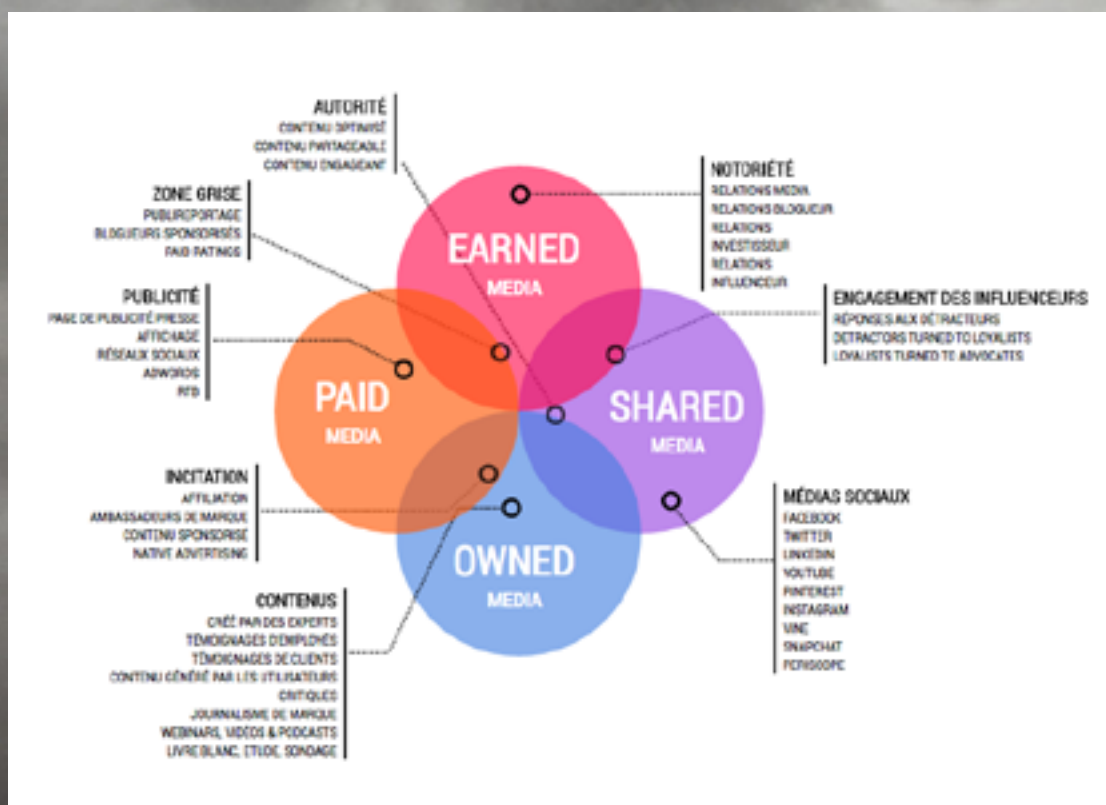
AUTORITÉ
CONTENU OPTIMISÉ
CONTENU PARTAGEABLE
CONTENU ENGAGEANT

ZONE GRISE
PUBLIREPORTAGE
BLOGUEURS SPONSORISÉS
PAID RATINGS

PUBLICITÉ
PAGE DE PUBLICITÉ PRESSE
AFFICHAGE
RÉSEAUX SOCIAUX
ADWORDS
RFD

INCITATION
AFFILIATION
AMBASSADEURS DE MARQUE
CONTENU SPONSORISÉ
NATIVE ADVERTISING

CONTENUS
CRÉÉ PAR DES EXPERTS
TÉMOIGNAGES D'EMPLOYÉS
TÉMOIGNAGES DE CLIENTS
CONTENU GÉNÉRÉ PAR LES UTILISATEURS
CRITIQUES
JOURNALISME DE MARQUE
WEBINARS, VIDEOS & PODCASTS
LIVRE BLANC, ETUDE, SONDAGE

EARNED
MEDIA

PAID
MEDIA

SHARED
MEDIA

OWNED
MEDIA

NOTORIÉTÉ
RELATIONS MEDIA
RELATIONS BLOGUEUR
RELATIONS
INVESTISSEUR
RELATIONS
INFLUENCEUR

ENGAGEMENT DES INFLUENCEURS
RÉPONSES AUX DÉTRACTEURS
DETRACTORS TURNED TO LOYALISTS
LOYALISTS TURNED TO ADVOCATES

MÉDIAS SOCIAUX
FACEBOOK
TWITTER
LINKEDIN
YOUTUBE
PINTEREST
INSTAGRAM
VINE
SNAPCHAT
PERISCOPE